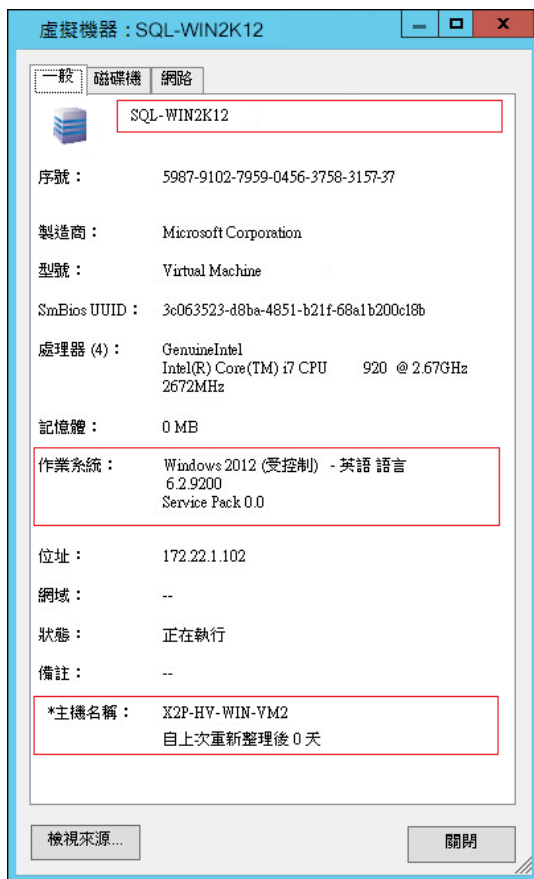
虛擬機器：SQL-WIN2K12

一般 磁碟機 網路

SQL-WIN2K12

序號： 5987-9102-7959-0456-3758-3157-37

製造商： Microsoft Corporation

型號： Virtual Machine

SmBios UUID： 3c063523-d8ba-4851-b21f-68a1b200c18b

處理器 (4)： GenuineIntel
Intel(R) Core(TM) i7 CPU 920 @ 2.67GHz
2672MHz

記憶體： 0 MB

作業系統： Windows 2012 (受控制) - 英語 語言
6.2.9200
Service Pack 0.0

位址： 172.22.1.102

網域： --

狀態： 正在執行

備註： --

*主機名稱： X2P-HV-WIN-VM2
自上次重新整理後 0 天

檢視來源...

關閉